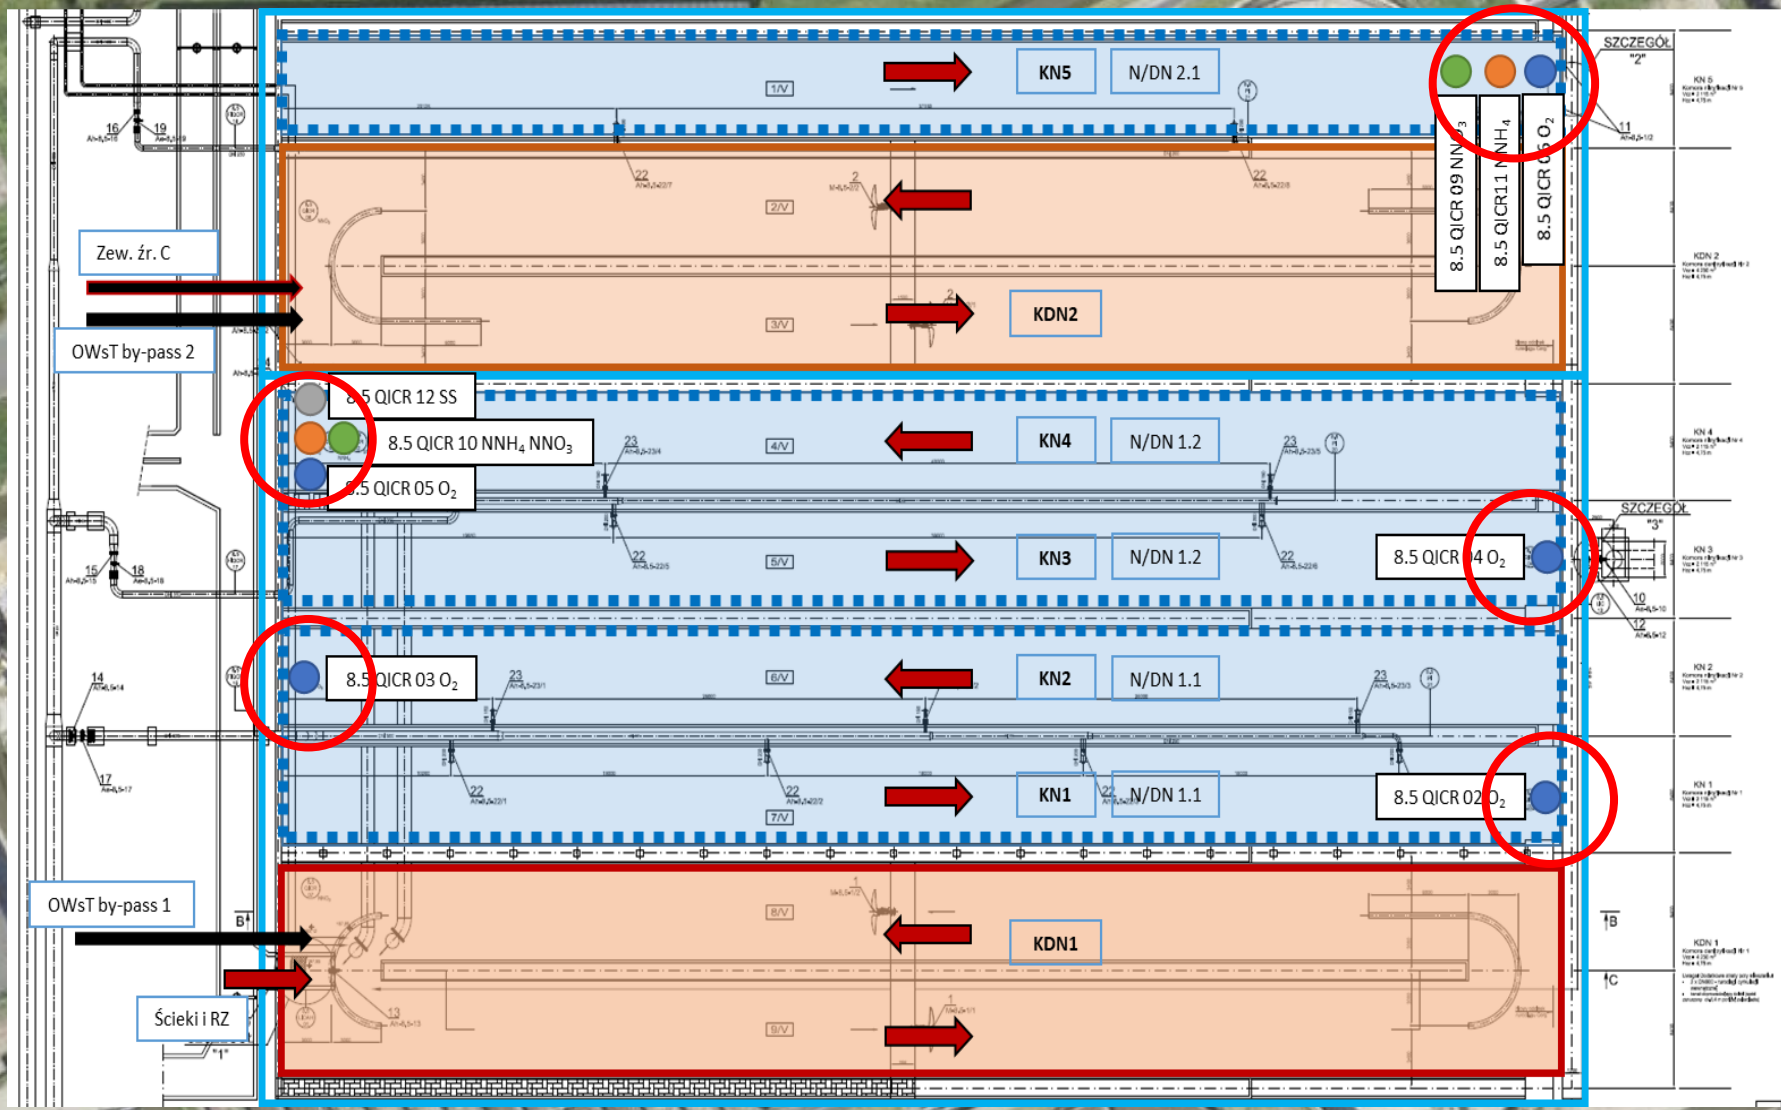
SZCZEGÓŁ "2"

KN5 N/DN 2.1

8.5 QICR 09 NNO$_3$
8.5 QICR11 NNH$_4$
8.5 QICR 06 O$_2$

1/V

2/V

3/V

Zew. źr. C

OWsT by-pass 2

KDN2

8.5 QICR 12 SS

8.5 QICR 10 NNH$_4$ NNO$_3$

8.5 QICR 05 O$_2$

4/V

KN4 N/DN 1.2

SZCZEGÓŁ "3"

5/V

KN3 N/DN 1.2

8.5 QICR 04 O$_2$

8.5 QICR 03 O$_2$

6/V

KN2 N/DN 1.1

7/V

KN1 N/DN 1.1

8.5 QICR 02 O$_2$

OWsT by-pass 1

8/V

KDN1

9/V

Ścieki i RZ

16 19 15 18 14 17 22 23 11 10 12 13 2 1

B C "1"